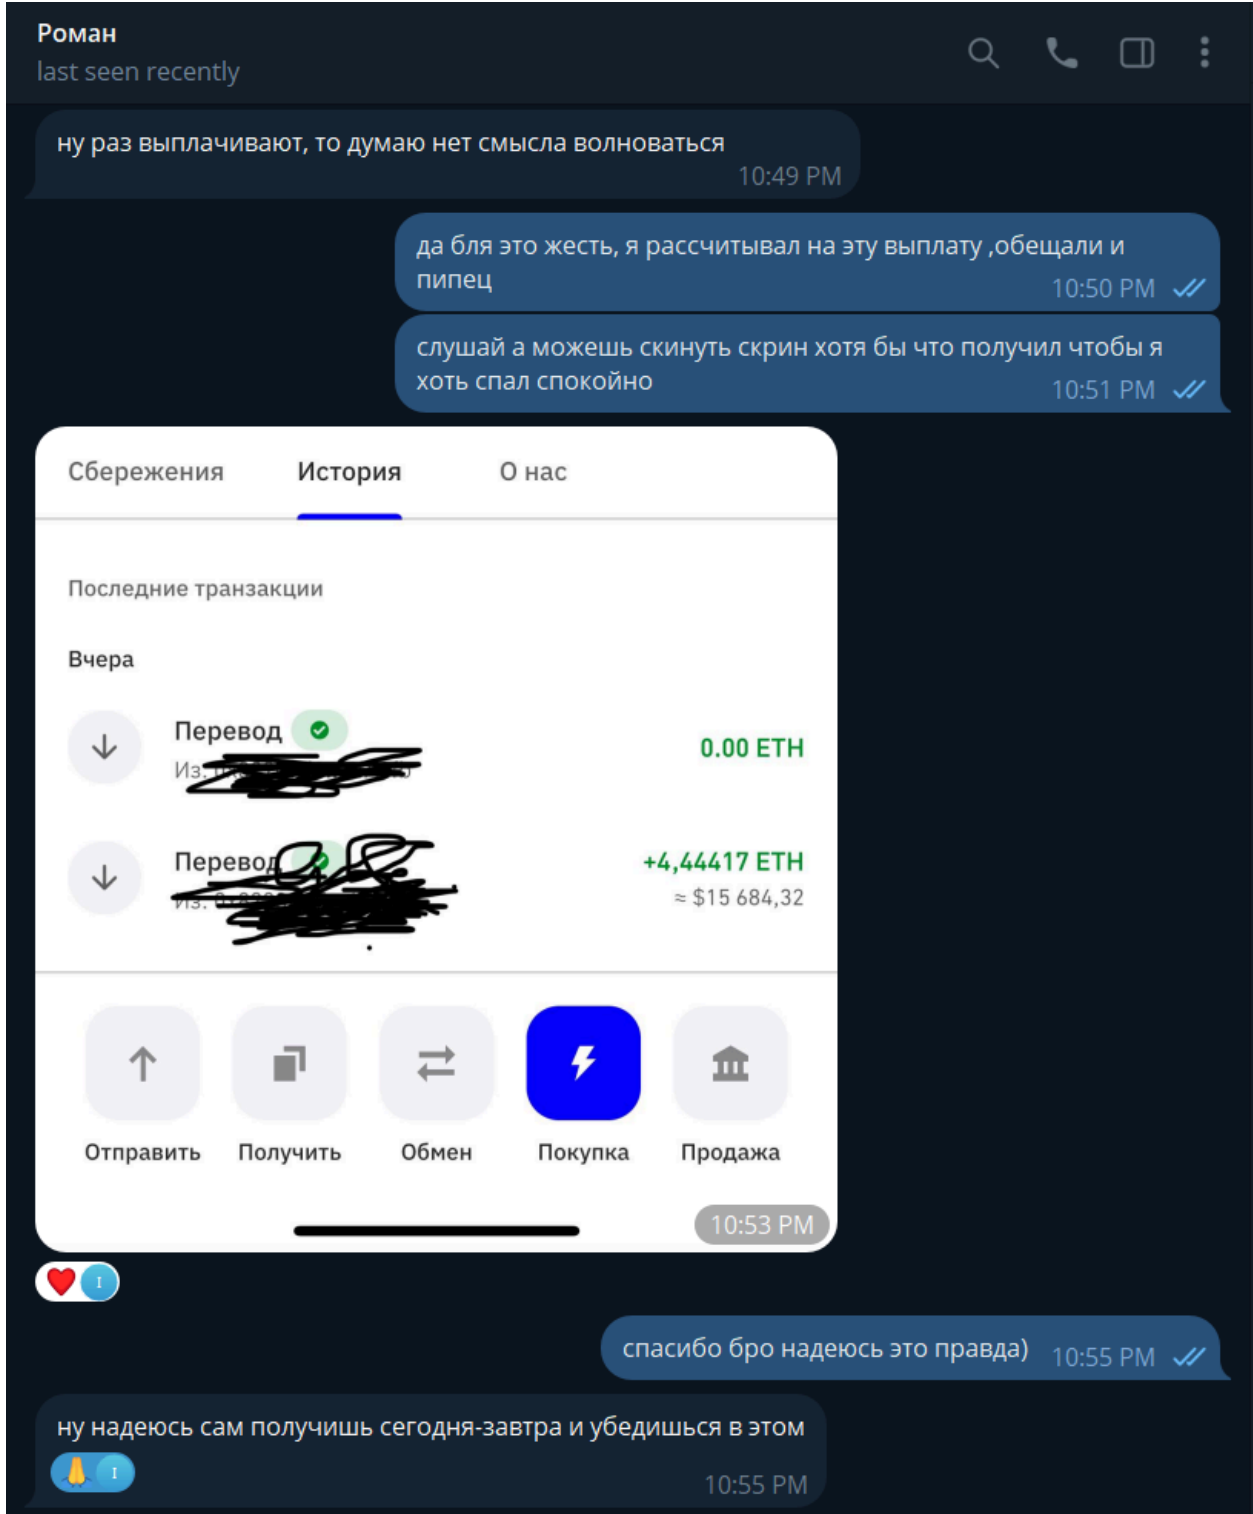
Роман
last seen recently

ну раз выплачивают, то думаю нет смысла волноваться
10:49 PM

да бля это жесть, я рассчитывал на эту выплату ,обещали и пипец
10:50 PM

слушай а можешь скинуть скрин хотя бы что получил чтобы я хоть спал спокойно
10:51 PM

Сбережения История О нас

Последние транзакции

Вчера

Перевод
Из: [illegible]
0.00 ETH

Перевод
Из: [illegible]
+4,44417 ETH
≈ $15 684,32

Отправить Получить Обмен Покупка Продажа

10:53 PM

спасибо бро надеюсь это правда) 10:55 PM

ну надеюсь сам получишь сегодня-завтра и убедишься в этом
10:55 PM